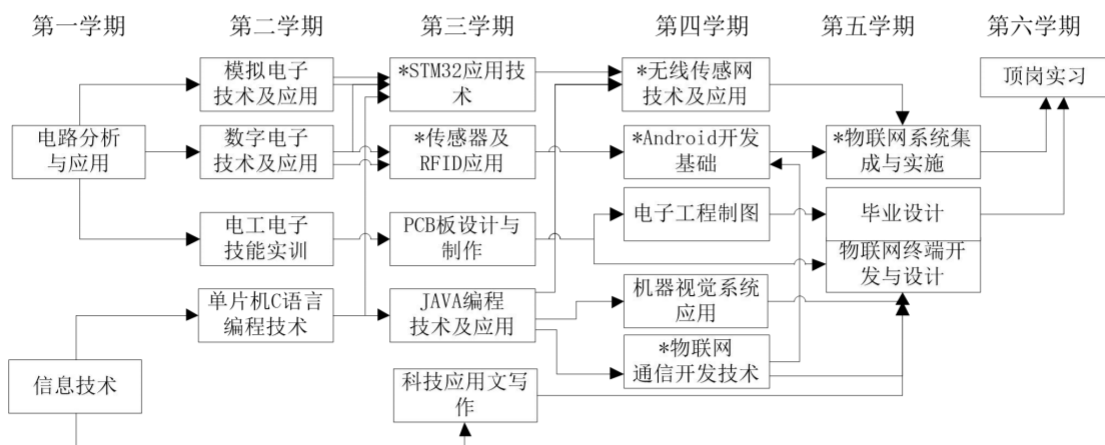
第一学期

电路分析与应用

信息技术

第二学期

模拟电子技术及应用

数字电子技术及应用

电工电子技能实训

单片机C语言编程技术

第三学期

*STM32应用技术

*传感器及RFID应用

PCB板设计与制作

JAVA编程技术及应用

科技应用文写作

第四学期

*无线传感网技术及应用

*Android开发基础

电子工程制图

机器视觉系统应用

*物联网通信开发技术

第五学期

*物联网系统集成与实施

毕业设计

物联网终端开发与设计

第六学期

顶岗实习